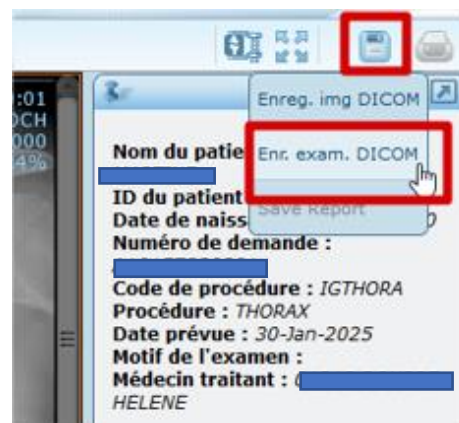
:01
CH
000
4%

Enreg. img DICOM
Enr. exam. DICOM
Save Report

Nom du patie
ID du patient
Date de naiss
Numéro de demande :
Code de procédure : IGTHORA
Procédure : THORAX
Date prévue : 30-Jan-2025
Motif de l'examen :
Médecin traitant :
HELENE